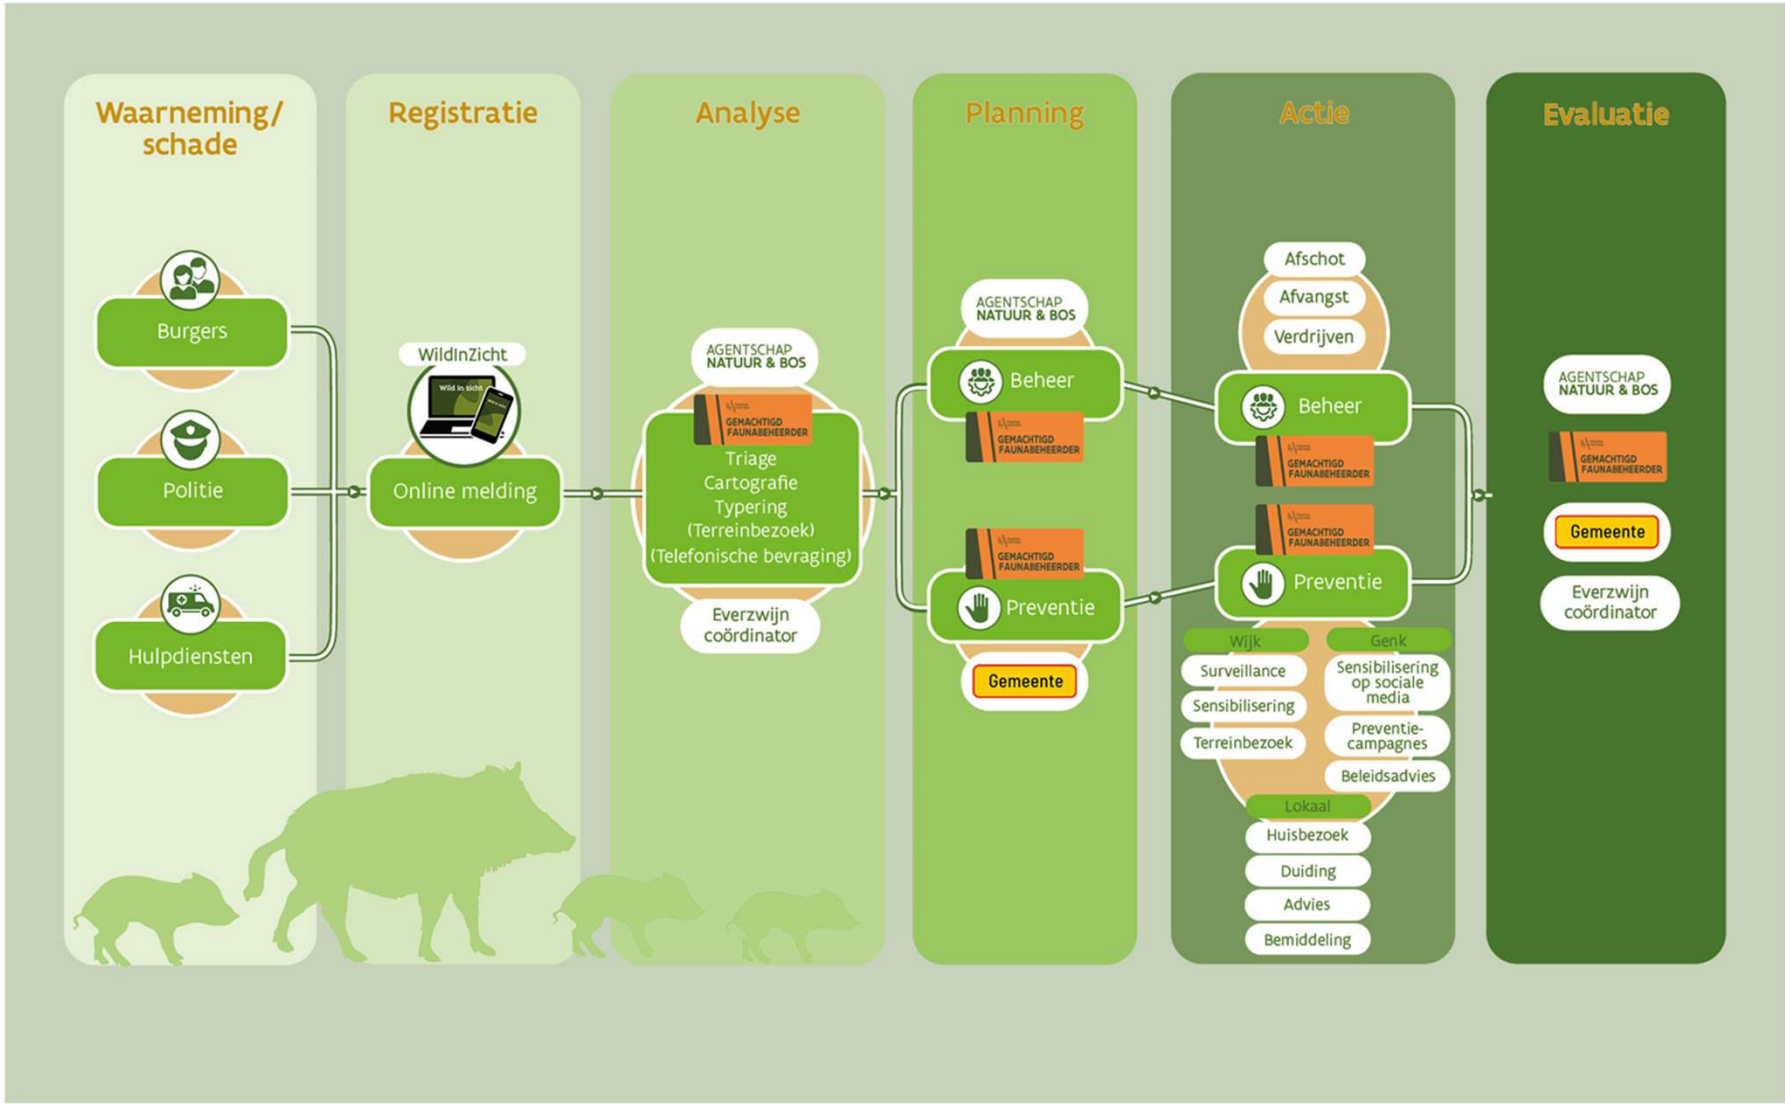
Waarneming/ schade

Burgers

Politie

Hulpdiensten

Registratie

WildInZicht

Wild in zicht

Online melding

Analyse

AGENTSCHAP NATUUR & BOS

GEMACHTIGD FAUNABEHEERDER

Triage
Cartografie
Typering
(Terreinbezoek)
(Telefonische bevraging)

Everzwijn coördinator

Planning

AGENTSCHAP NATUUR & BOS

Beheer

GEMACHTIGD FAUNABEHEERDER

GEMACHTIGD FAUNABEHEERDER

Preventie

Gemeente

Actie

Afschot

Afvangst

Verdrijven

Beheer

GEMACHTIGD FAUNABEHEERDER

GEMACHTIGD FAUNABEHEERDER

Preventie

Wijk

Surveillance

Sensibilisering

Terreinbezoek

Genk

Sensibilisering op sociale media

Preventie-campagnes

Beleidsadvies

Lokaal

Huisbezoek

Duiding

Advies

Bemiddeling

Evaluatie

AGENTSCHAP NATUUR & BOS

GEMACHTIGD FAUNABEHEERDER

Gemeente

Everzwijn coördinator